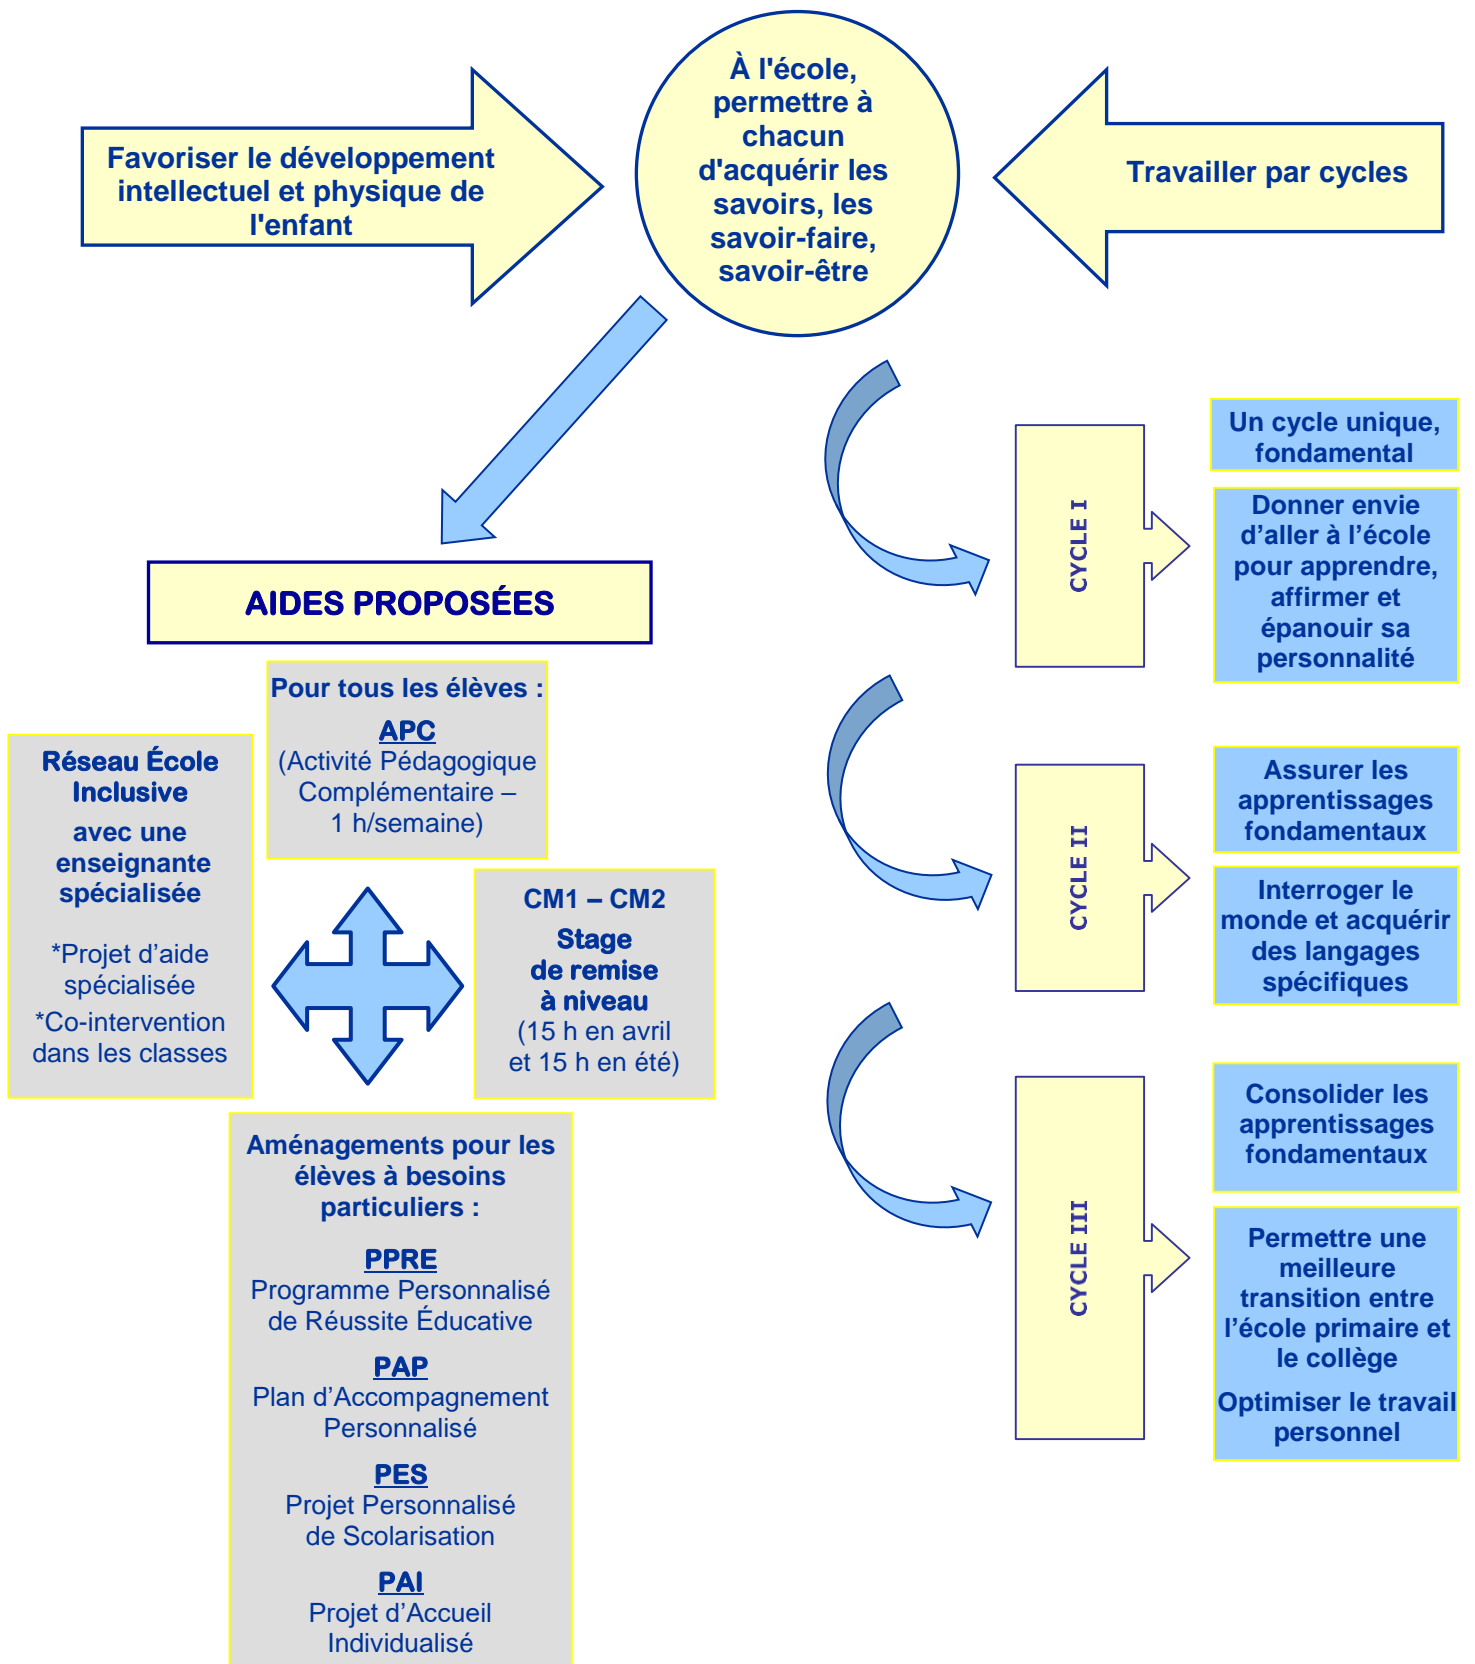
Favoriser le développement intellectuel et physique de l'enfant

À l'école, permettre à chacun d'acquérir les savoirs, les savoir-faire, savoir-être

Travailler par cycles

AIDES PROPOSÉES

Pour tous les élèves :
APC
(Activité Pédagogique Complémentaire – 1 h/semaine)

Réseau École Inclusive
avec une enseignante spécialisée

*Projet d'aide spécialisée
*Co-intervention dans les classes

CM1 – CM2
Stage de remise à niveau
(15 h en avril et 15 h en été)

Aménagements pour les élèves à besoins particuliers :

PPRE
Programme Personnalisé de Réussite Éducative

PAP
Plan d'Accompagnement Personnalisé

PES
Projet Personnalisé de Scolarisation

PAI
Projet d'Accueil Individualisé

CYCLE I

Un cycle unique, fondamental

Donner envie d'aller à l'école pour apprendre, affirmer et épanouir sa personnalité

CYCLE II

Assurer les apprentissages fondamentaux

Interroger le monde et acquérir des langages spécifiques

CYCLE III

Consolider les apprentissages fondamentaux

Permettre une meilleure transition entre l'école primaire et le collège

Optimiser le travail personnel